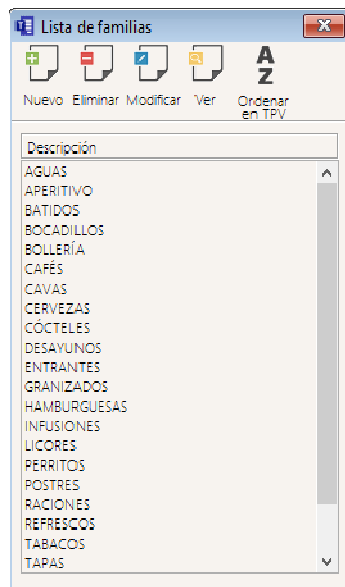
Lista de familias

Nuevo Eliminar Modificar Ver Ordenar en TPV

| Descripción |
|---|
| AGUAS |
| APERITIVO |
| BATIDOS |
| BOCADILLOS |
| BOLLERÍA |
| CAFÉS |
| CAVAS |
| CERVEZAS |
| CÓCTELES |
| DESAYUNOS |
| ENTRANTES |
| GRANIZADOS |
| HAMBURGUESAS |
| INFUSIONES |
| LICORES |
| PERRITOS |
| POSTRES |
| RACIONES |
| REFRESCOS |
| TABACOS |
| TAPAS |